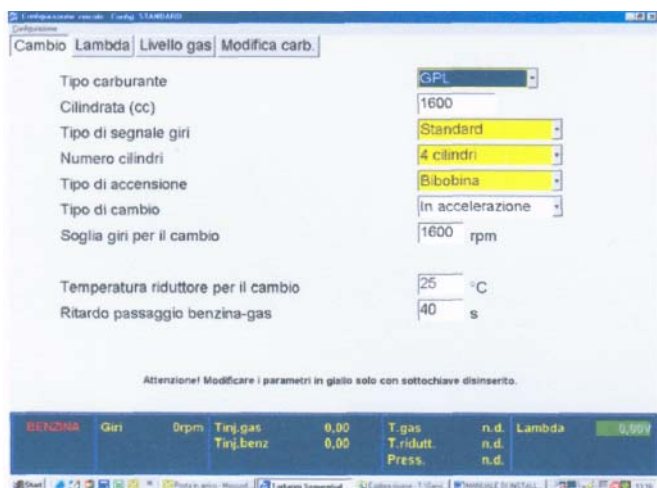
Configurazione veicolo - Config. STANDARD
Configurazione

Cambio | Lambda | Livello gas | Modifica carb.

Tipo carburante | GPL
Cilindrata (cc) | 1600
Tipo di segnale giri | Standard
Numero cilindri | 4 cilindri
Tipo di accensione | Bibobina
Tipo di cambio | In accelerazione
Soglia giri per il cambio | 1600 rpm

Temperatura riduttore per il cambio | 25 °C
Ritardo passaggio benzina-gas | 40 s

Attenzione! Modificare i parametri in giallo solo con sottochiave disinserito.

BENZINA | Giri 0rpm | Tinj.gas 0,00 | Tinj.benz 0,00 | T.gas n.d. | T.ridutt. n.d. | Press. n.d. | Lambda 0,00V

Start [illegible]